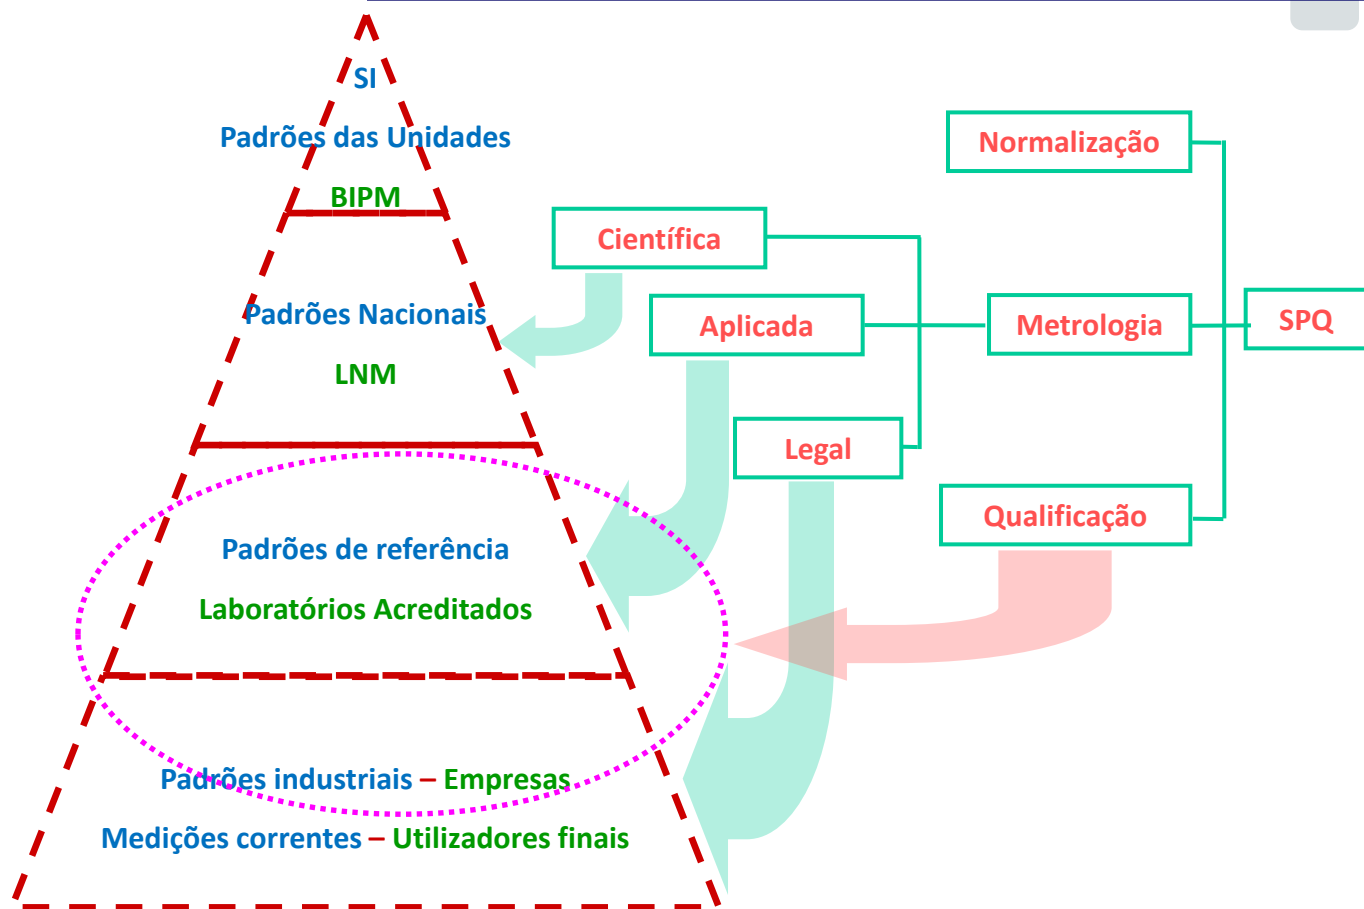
SI
Padrões das Unidades
BIPM
Padrões Nacionais
LNM
Padrões de referência
Laboratórios Acreditados
Padrões industriais – Empresas
Medições correntes – Utilizadores finais

Normalização
Científica
Aplicada
Metrologia
SPQ
Legal
Qualificação